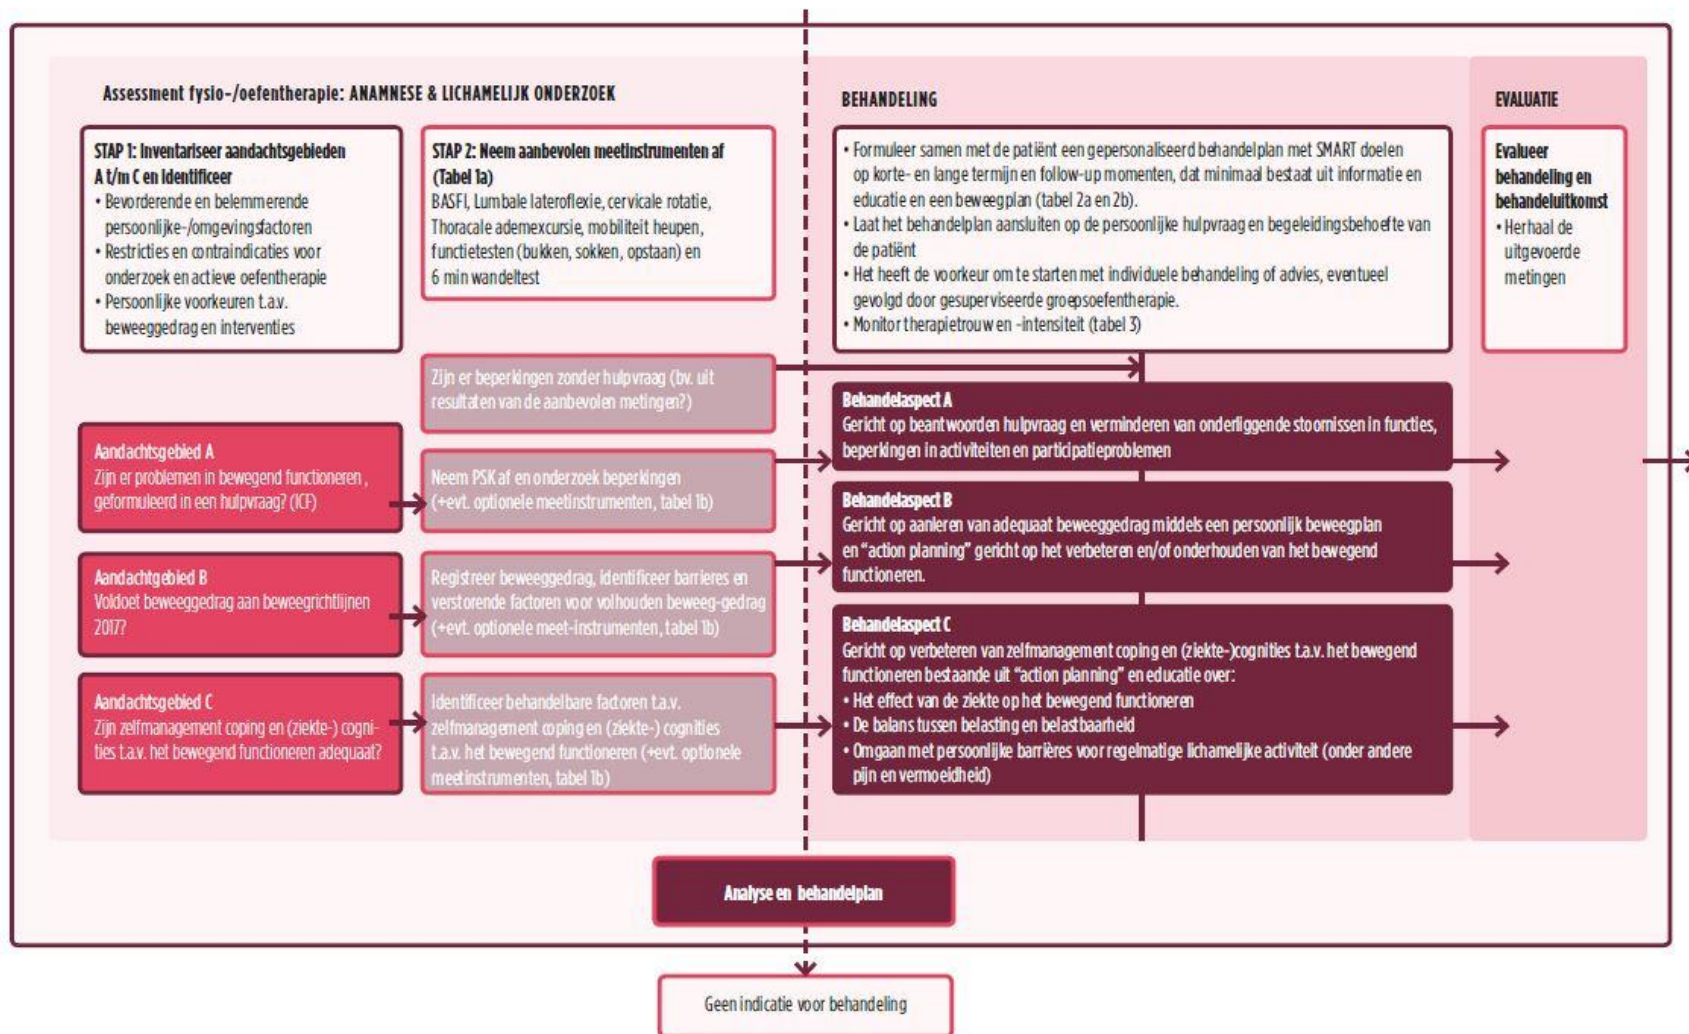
Assessment fysio-/oefentherapie: ANAMNESE & LICHAMELIJK ONDERZOEK

STAP 1: Inventariseer aandachtsgebieden A t/m C en identificeer
• Bevorderende en belemmerende persoonlijke-/omgevingsfactoren
• Restricties en contraindicaties voor onderzoek en actieve oefentherapie
• Persoonlijke voorkeuren t.a.v. beweeggedrag en interventies

STAP 2: Neem aanbevolen meetinstrumenten af (Tabel 1a)
BASFI, Lumbale lateroflexie, cervicale rotatie, Thoracale ademexcursie, mobiliteit heupen, functietesten (bukken, sokken, opstaan) en 6 min wandeltest

Zijn er beperkingen zonder hulpvraag (bv. uit resultaten van de aanbevolen metingen?)

Aandachtsgebied A
Zijn er problemen in bewegend functioneren, geformuleerd in een hulpvraag? (ICF)

Neem PSK af en onderzoek beperkingen (+evt. optionele meetinstrumenten, tabel 1b)

Aandachtgebied B
Voldoet beweeggedrag aan beweegrichtlijnen 2017?

Registreer beweeggedrag, identificeer barrieres en verstorende factoren voor volhouden beweeg-gedrag (+evt. optionele meet-instrumenten, tabel 1b)

Aandachtsgebied C
Zijn zelfmanagement coping en (ziekte-) cognities t.a.v. het bewegend functioneren adequaat?

Identificeer behandelbare factoren t.a.v. zelfmanagement coping en (ziekte-) cognities t.a.v. het bewegend functioneren (+evt. optionele meetinstrumenten, tabel 1b)

BEHANDELING

• Formuleer samen met de patiënt een gepersonaliseerd behandelplan met SMART doelen op korte- en lange termijn en follow-up momenten, dat minimaal bestaat uit informatie en educatie en een beweegplan (tabel 2a en 2b).
• Laat het behandelplan aansluiten op de persoonlijke hulpvraag en begeleidingsbehoefte van de patiënt
• Het heeft de voorkeur om te starten met individuele behandeling of advies, eventueel gevolgd door gesuperviseerde groepsoefentherapie.
• Monitor therapietrouw en -intensiteit (tabel 3)

Behandelaspect A
Gericht op beantwoorden hulpvraag en verminderen van onderliggende stoornissen in functies, beperkingen in activiteiten en participatieproblemen

Behandelaspect B
Gericht op aanleren van adequaat beweeggedrag middels een persoonlijk beweegplan en "action planning" gericht op het verbeteren en/of onderhouden van het bewegend functioneren.

Behandelaspect C
Gericht op verbeteren van zelfmanagement coping en (ziekte-)cognities t.a.v. het bewegend functioneren bestaande uit "action planning" en educatie over:
• Het effect van de ziekte op het bewegend functioneren
• De balans tussen belasting en belastbaarheid
• Omgaan met persoonlijke barrières voor regelmatige lichamelijke activiteit (onder andere pijn en vermoeidheid)

EVALUATIE

Evalueer behandeling en behandeluitkomst
• Herhaal de uitgevoerde metingen

Analyse en behandelplan

Geen indicatie voor behandeling